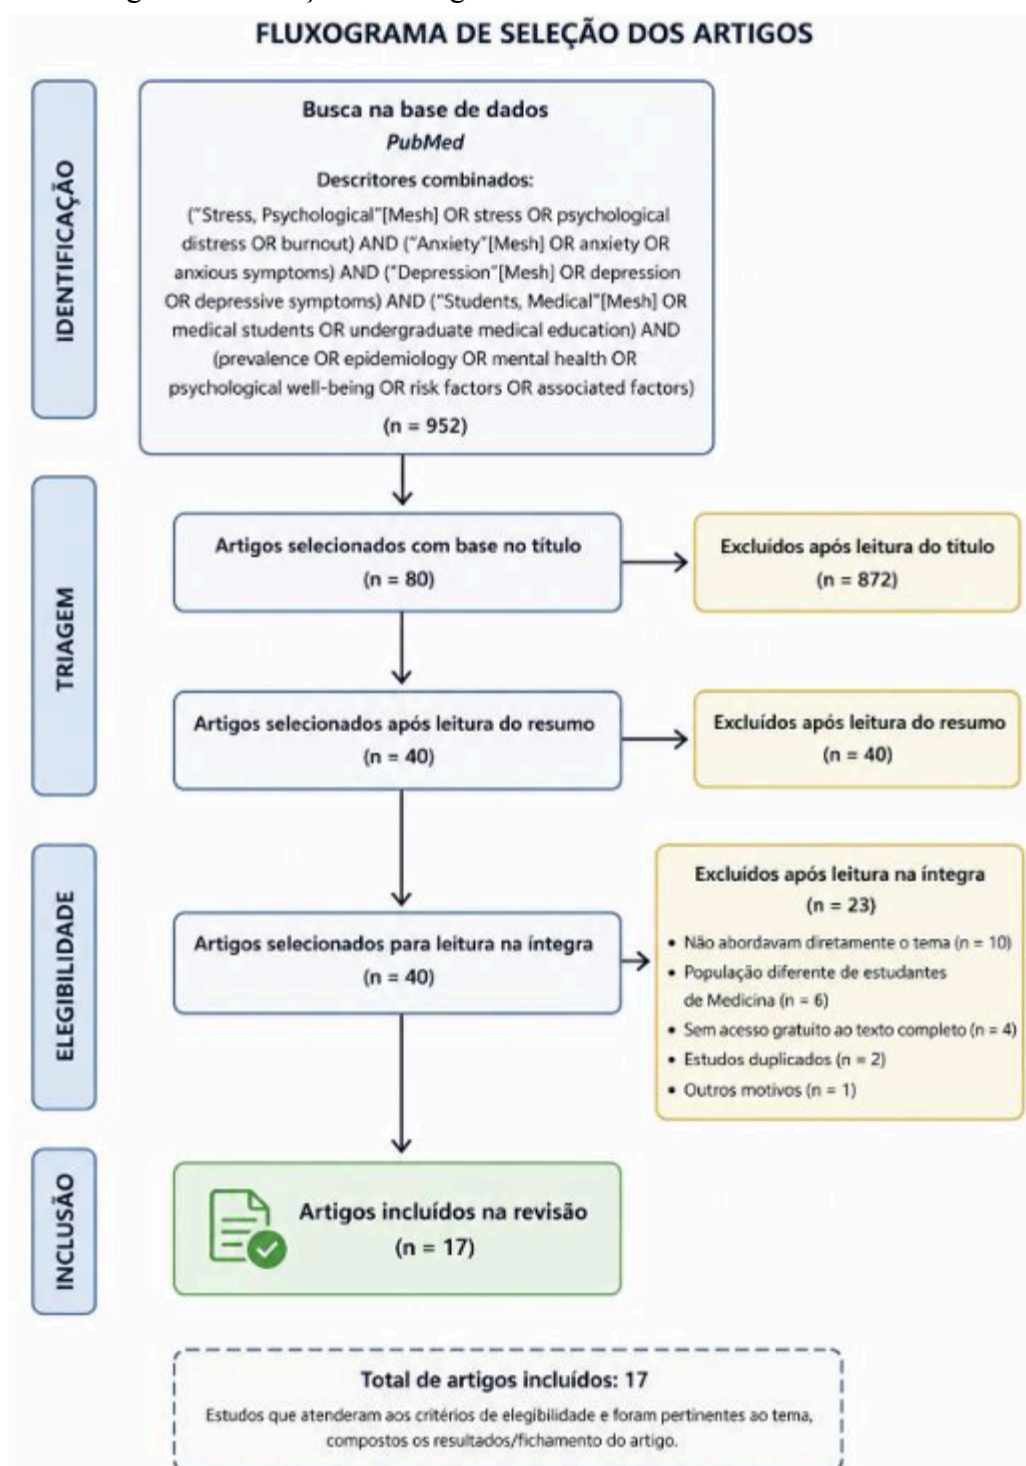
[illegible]

FLUXOGRAMA DE SELEÇÃO DOS ARTIGOS

IDENTIFICAÇÃO

Busca na base de dados
PubMed
Descritores combinados:
("Stress, Psychological"[Mesh] OR stress OR psychological distress OR burnout) AND ("Anxiety"[Mesh] OR anxiety OR anxious symptoms) AND ("Depression"[Mesh] OR depression OR depressive symptoms) AND ("Students, Medical"[Mesh] OR medical students OR undergraduate medical education) AND (prevalence OR epidemiology OR mental health OR psychological well-being OR risk factors OR associated factors)
(n = 952)

TRIAGEM

Artigos selecionados com base no título
(n = 80)

Excluídos após leitura do título
(n = 872)

Artigos selecionados após leitura do resumo
(n = 40)

Excluídos após leitura do resumo
(n = 40)

ELEGIBILIDADE

Artigos selecionados para leitura na íntegra
(n = 40)

Excluídos após leitura na íntegra
(n = 23)
• Não abordavam diretamente o tema (n = 10)
• População diferente de estudantes de Medicina (n = 6)
• Sem acesso gratuito ao texto completo (n = 4)
• Estudos duplicados (n = 2)
• Outros motivos (n = 1)

INCLUSÃO

Artigos incluídos na revisão
(n = 17)

Total de artigos incluídos: 17
Estudos que atenderam aos critérios de elegibilidade e foram pertinentes ao tema, compostos os resultados/fichamento do artigo.